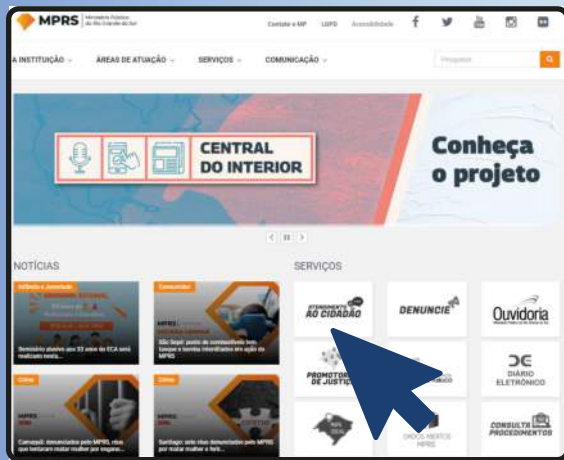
MPRS Ministério Público do Rio Grande do Sul

Contato o MP LGPD Acessibilidade

A INSTITUIÇÃO ÁREAS DE ATUAÇÃO SERVIÇOS COMUNICAÇÃO

Pesquisar

CENTRAL DO INTERIOR

Conheça o projeto

NOTÍCIAS

Infância e Juventude

Seminário alusivo aos 33 anos do ECA será realizado nesta...

Consumidor

São Sepé: posto de combustíveis tem tanque e bombas interditados em ação do MPRS

Crime

Camaquã: denunciados pelo MPRS, réus que tentaram matar mulher por engano...

Crime

Santiago: sete réus denunciados pelo MPRS por matar mulher e ferir...

SERVIÇOS

ATENDIMENTO AO CIDADÃO

DENUNCIE

Ouvidoria

PROMOTORIAS DE JUSTIÇA

DIÁRIO ELETRÔNICO

DADOS ABERTOS MPRS

CONSULTA PROCEDIMENTOS